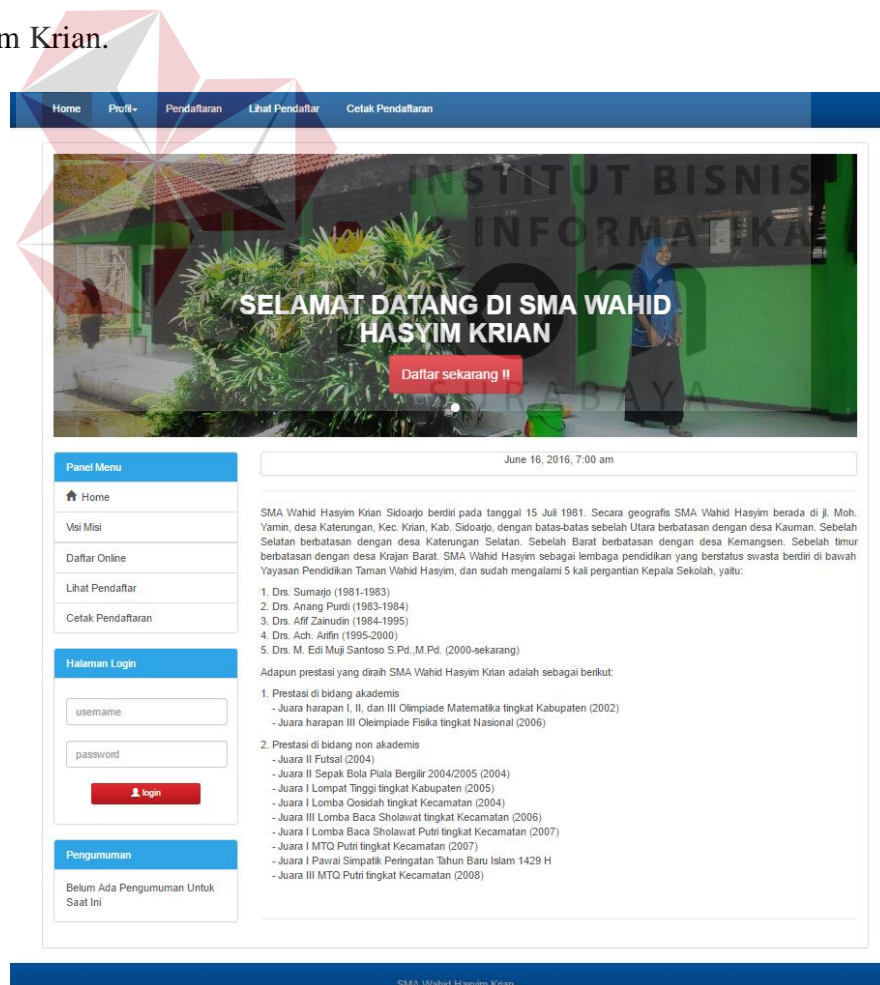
m Krian.

Home Profil Pendaftaran Lihat Pendaftar Cetak Pendaftaran

INSTITUT BISNIS & INFORMATIKA

SELAMAT DATANG DI SMA WAHID HASYIM KRIAN

Daftar sekarang !!

SURABAYA

Panel Menu

Home

Visi Misi

Daftar Online

Lihat Pendaftar

Cetak Pendaftaran

Halaman Login

username

password

login

Pengumuman

Belum Ada Pengumuman Untuk Saat Ini

June 16, 2016, 7:00 am

SMA Wahid Hasyim Krian Sidoarjo berdiri pada tanggal 15 Juli 1981. Secara geografis SMA Wahid Hasyim berada di jl. Moh. Yamin, desa Katerungan, Kec. Krian, Kab. Sidoarjo, dengan batas-batas sebelah Utara berbatasan dengan desa Kauman. Sebelah Selatan berbatasan dengan desa Katerungan Selatan. Sebelah Barat berbatasan dengan desa Kemangsen. Sebelah timur berbatasan dengan desa Krajan Barat. SMA Wahid Hasyim sebagai lembaga pendidikan yang berstatus swasta berdiri di bawah Yayasan Pendidikan Taman Wahid Hasyim, dan sudah mengalami 5 kali pergantian Kepala Sekolah, yaitu:

1. Drs. Sumarjo (1981-1983)
2. Drs. Anang Purdi (1983-1984)
3. Drs. Afif Zainudin (1984-1995)
4. Drs. Ach. Arifin (1995-2000)
5. Drs. M. Edi Muji Santoso S.Pd.,M.Pd. (2000-sekarang)

Adapun prestasi yang diraih SMA Wahid Hasyim Krian adalah sebagai berikut:

1. Prestasi di bidang akademis
- Juara harapan I, II, dan III Olimpiade Matematika tingkat Kabupaten (2002)
- Juara harapan III Oleimpiade Fisika tingkat Nasional (2006)

2. Prestasi di bidang non akademis
- Juara II Futsal (2004)
- Juara II Sepak Bola Piala Bergilir 2004/2005 (2004)
- Juara I Lompat Tinggi tingkat Kabupaten (2005)
- Juara I Lomba Qosidah tingkat Kecamatan (2004)
- Juara III Lomba Baca Sholawat tingkat Kecamatan (2006)
- Juara I Lomba Baca Sholawat Putri tingkat Kecamatan (2007)
- Juara I MTQ Putri tingkat Kecamatan (2007)
- Juara I Pawai Simpatik Peringatan Tahun Baru Islam 1429 H
- Juara III MTQ Putri tingkat Kecamatan (2008)

SMA Wahid Hasyim Krian